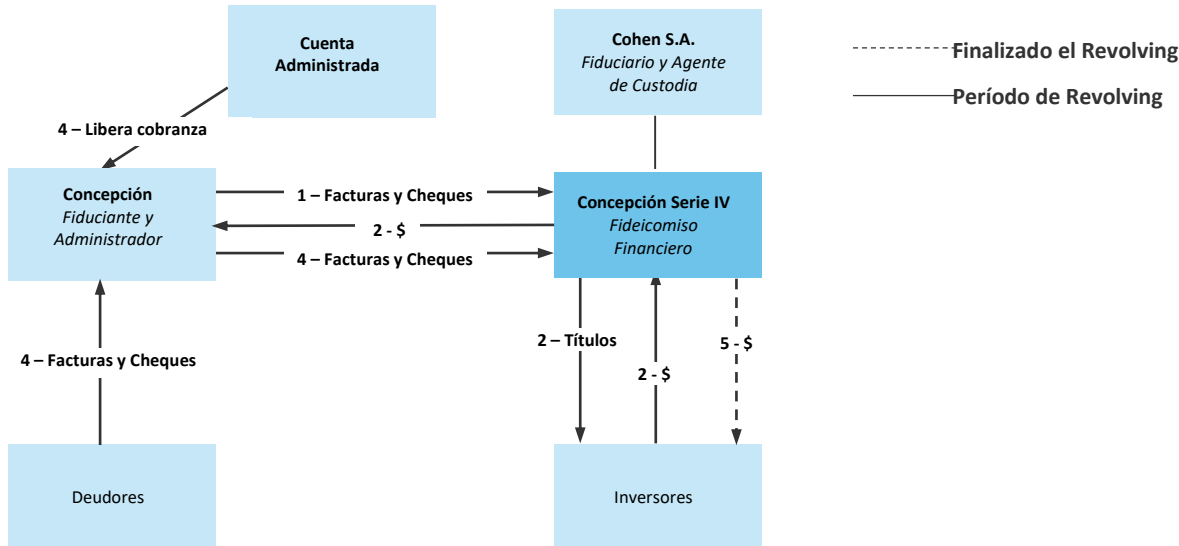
Cuenta Administrada

Cohen S.A.
Fiduciario y Agente de Custodia

Finalizado el Revolving

Período de Revolving

4 – Libera cobranza

Concepción
Fiduciante y Administrador

1 – Facturas y Cheques

2 - $

4 – Facturas y Cheques

Concepción Serie IV
Fideicomiso Financiero

4 – Facturas y Cheques

2 – Títulos

2 - $

5 - $

Deudores

Inversores